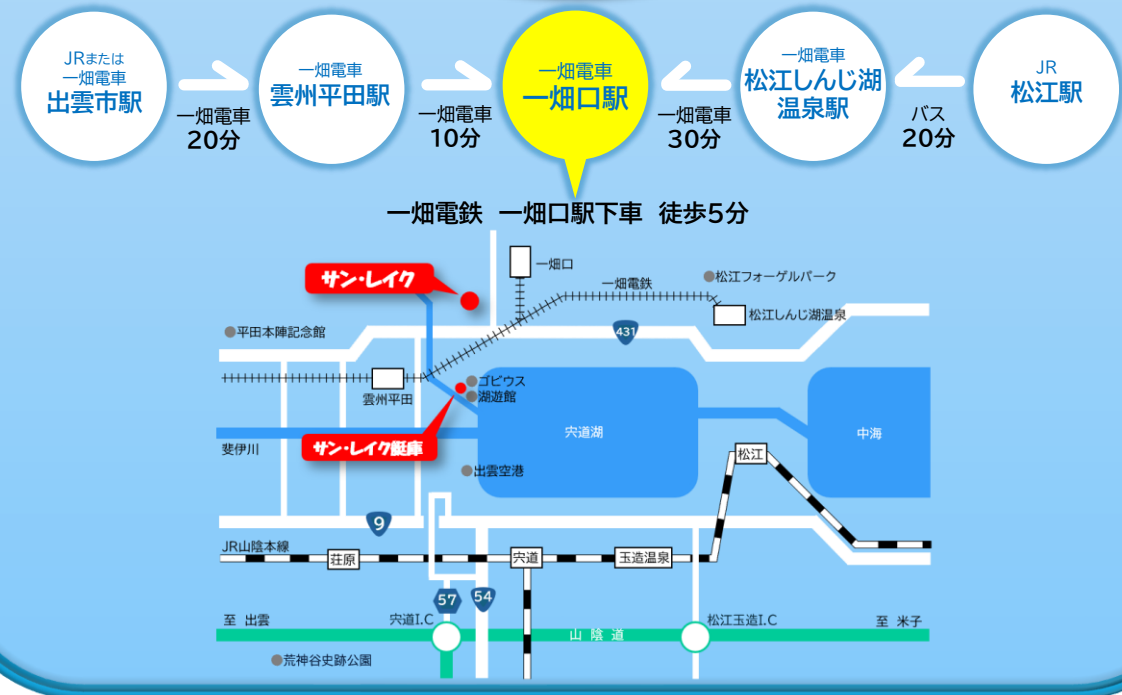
JRまたは
一畑電車
出雲市駅

一畑電車
20分

一畑電車
雲州平田駅

一畑電車
10分

一畑電車
一畑口駅

一畑電車
30分

一畑電車
松江しんじ湖温泉駅

バス
20分

JR
松江駅

一畑電鉄　一畑口駅下車　徒歩5分

一畑口
一畑電鉄
松江フォーゲルパーク
サン・レイク
松江しんじ湖温泉
431
平田本陣記念館
ゴビウス
雲州平田
湖遊館
宍道湖
中海
サン・レイク艇庫
斐伊川
出雲空港
松江
9
JR山陰本線
荘原
宍道
玉造温泉
57
54
至　出雲
宍道I.C
山　陰　道
松江玉造I.C
至　米子
荒神谷史跡公園